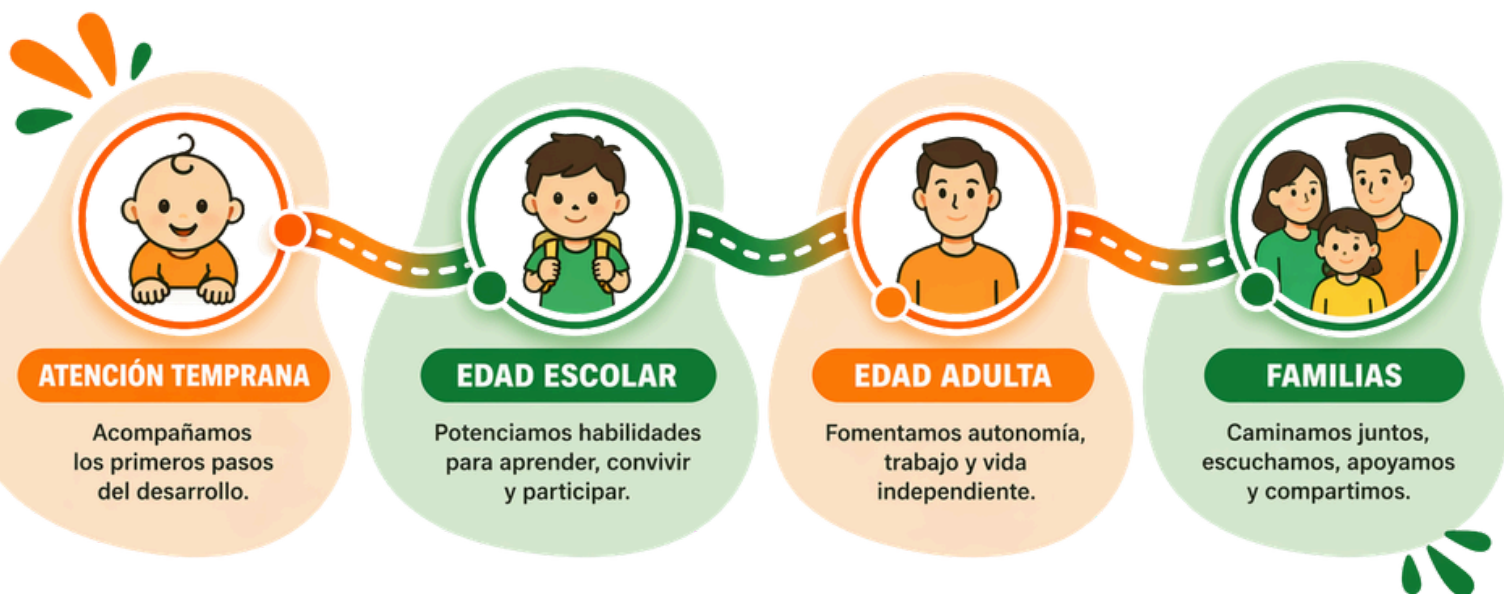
ATENCIÓN TEMPRANA

Acompañamos los primeros pasos del desarrollo.

EDAD ESCOLAR

Potenciamos habilidades para aprender, convivir y participar.

EDAD ADULTA

Fomentamos autonomía, trabajo y vida independiente.

FAMILIAS

Caminamos juntos, escuchamos, apoyamos y compartimos.